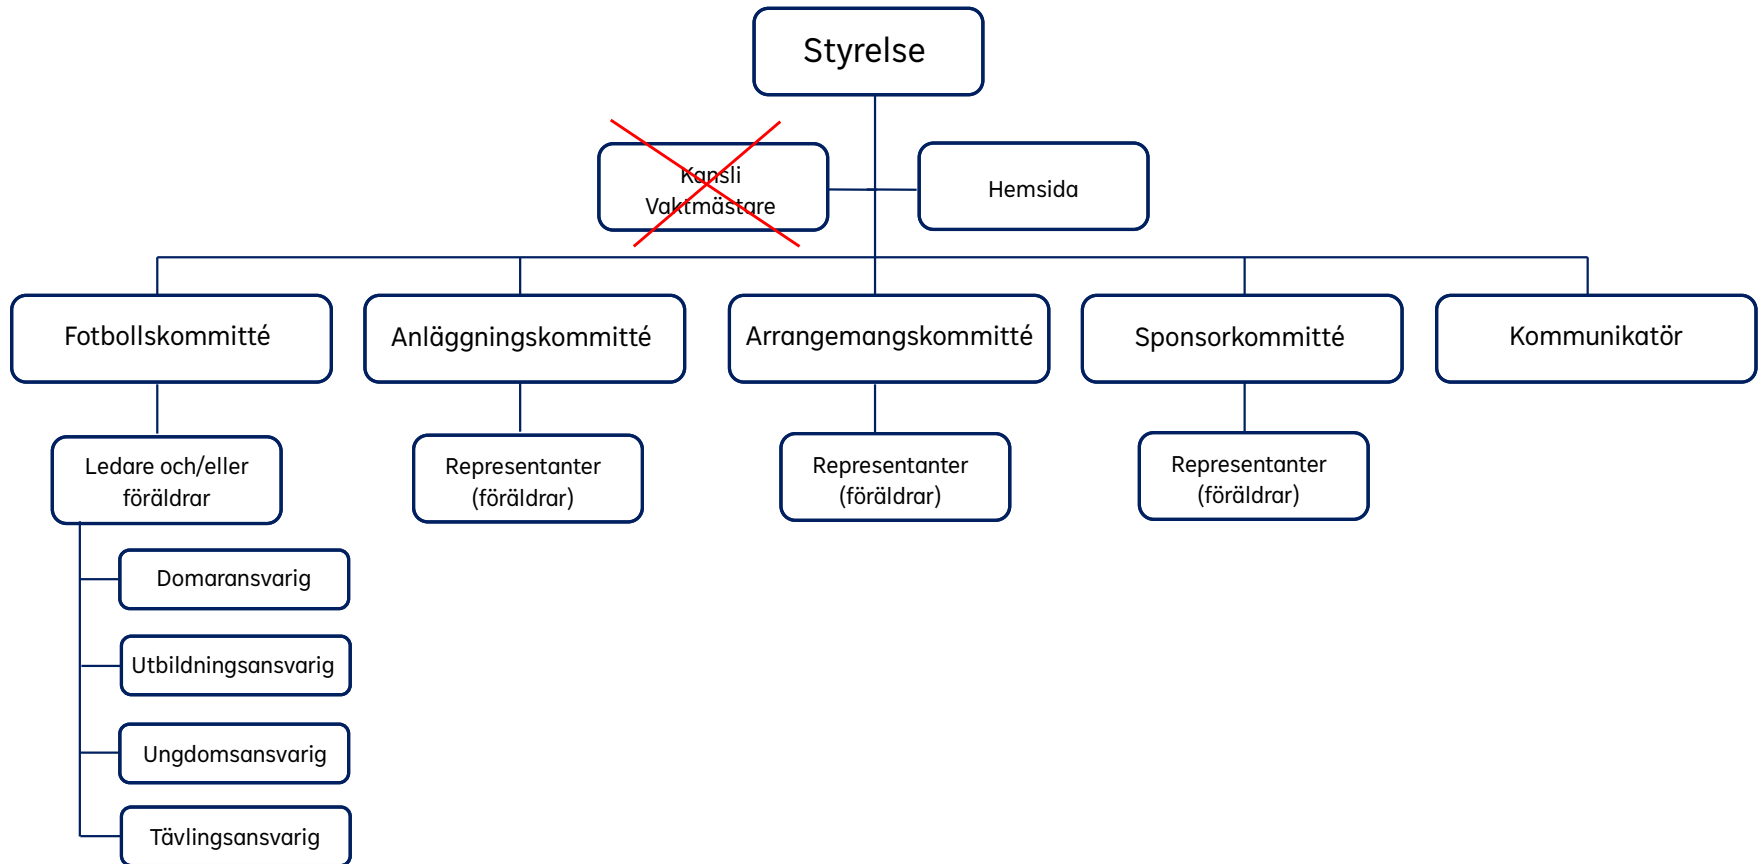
Styrelse

Kansli
Vaktmästare

Hemsida

Fotbollskommitté

Anläggningskommitté

Arrangemangskommitté

Sponsorkommitté

Kommunikatör

Ledare och/eller föräldrar

Representanter (föräldrar)

Representanter (föräldrar)

Representanter (föräldrar)

Domaransvarig

Utbildningsansvarig

Ungdomsansvarig

Tävlingsansvarig